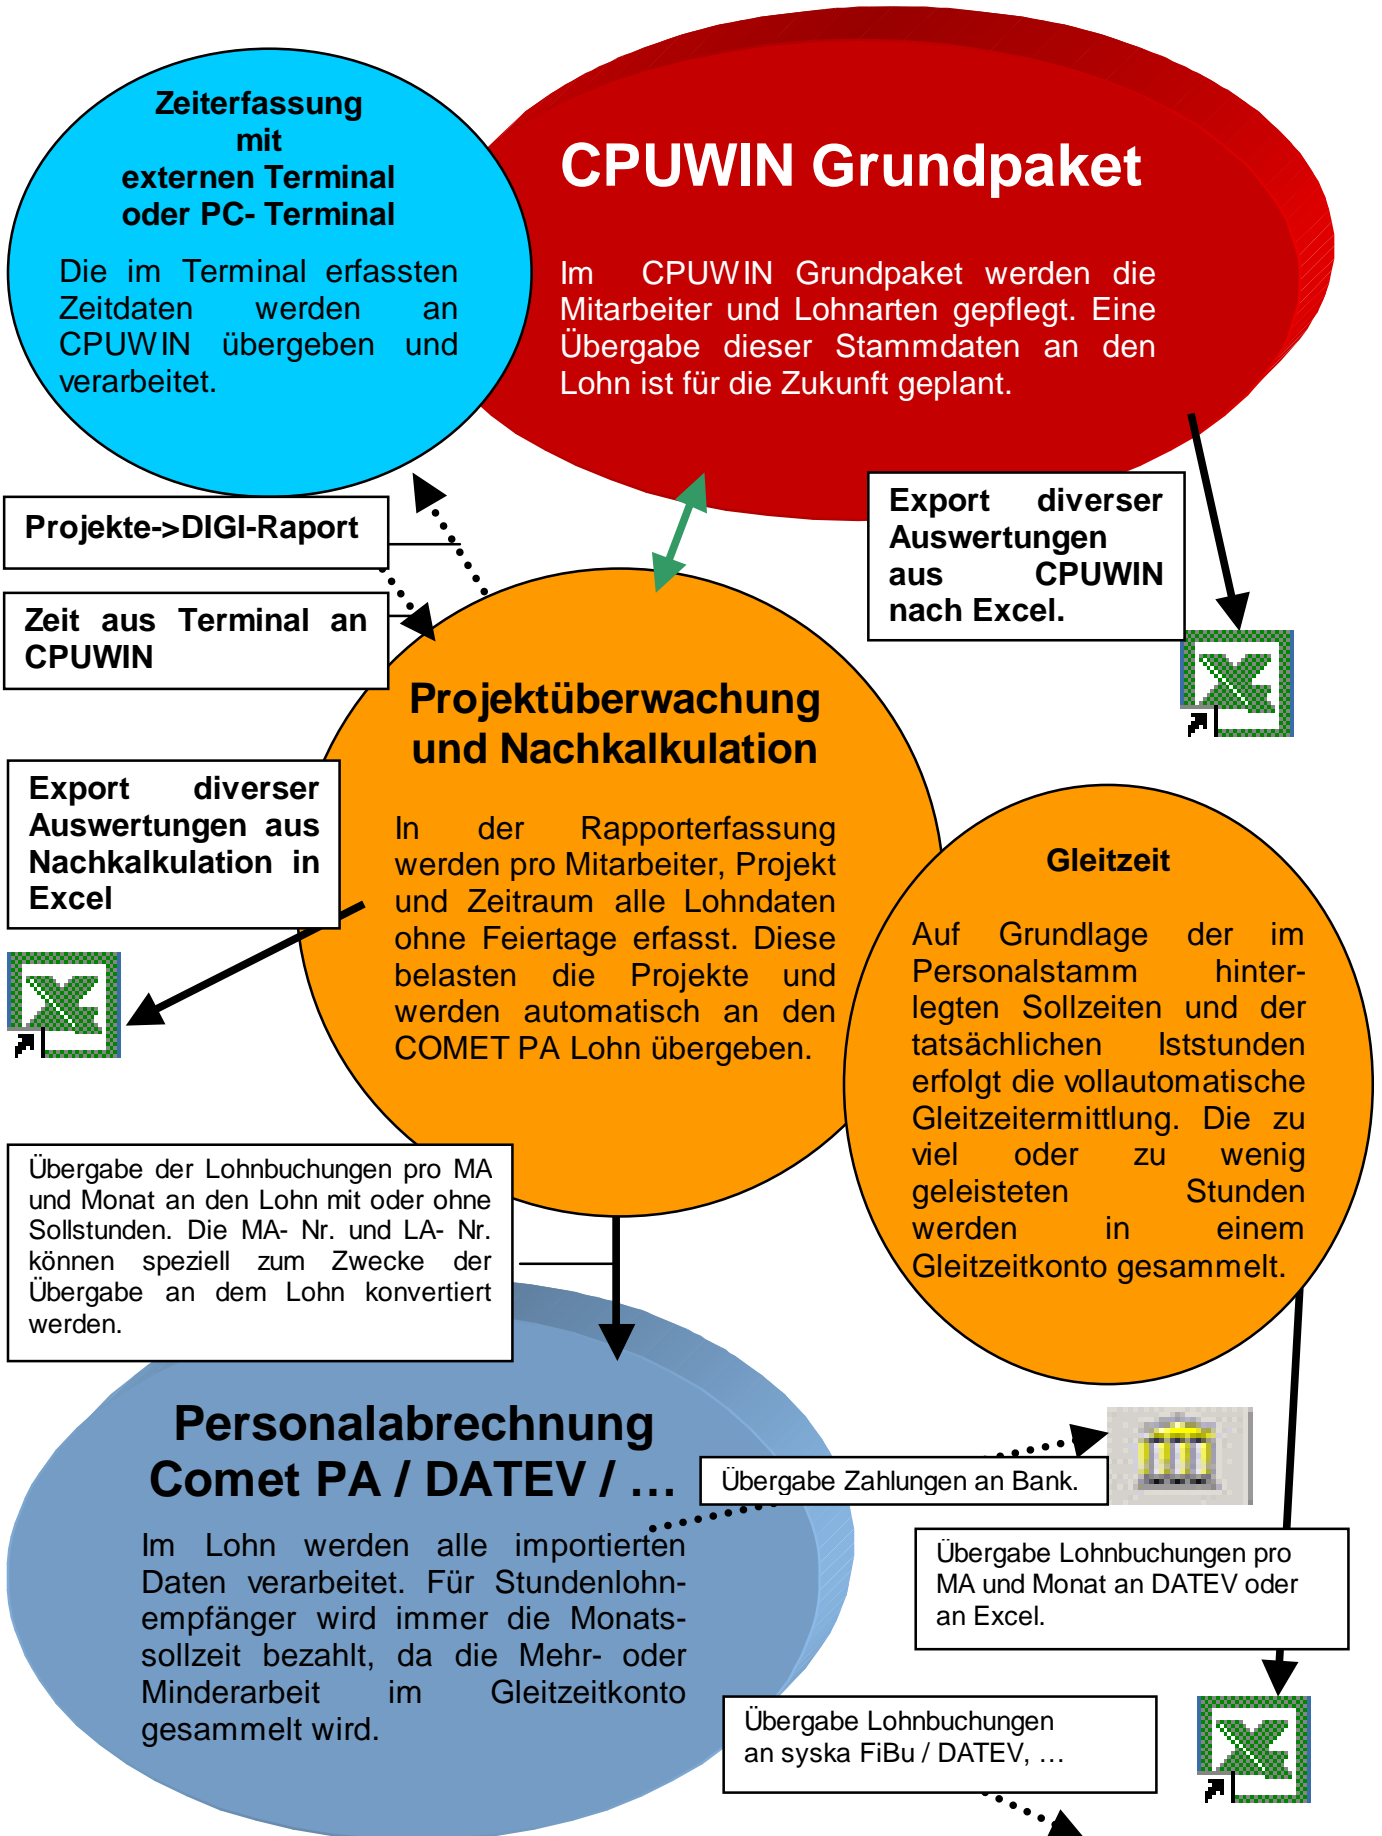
Zeiterfassung mit externen Terminal oder PC- Terminal

Die im Terminal erfassten Zeitdaten werden an CPUWIN übergeben und verarbeitet.

CPUWIN Grundpaket

Im CPUWIN Grundpaket werden die Mitarbeiter und Lohnarten gepflegt. Eine Übergabe dieser Stammdaten an den Lohn ist für die Zukunft geplant.

Projekte->DIGI-Raport

Zeit aus Terminal an CPUWIN

Export diverser Auswertungen aus CPUWIN nach Excel.

Projektüberwachung und Nachkalkulation

In der Rapporterfassung werden pro Mitarbeiter, Projekt und Zeitraum alle Lohndaten ohne Feiertage erfasst. Diese belasten die Projekte und werden automatisch an den COMET PA Lohn übergeben.

Export diverser Auswertungen aus Nachkalkulation in Excel

Gleitzeit

Auf Grundlage der im Personalstamm hinterlegten Sollzeiten und der tatsächlichen Iststunden erfolgt die vollautomatische Gleitzeitermittlung. Die zu viel oder zu wenig geleisteten Stunden werden in einem Gleitzeitkonto gesammelt.

Übergabe der Lohnbuchungen pro MA und Monat an den Lohn mit oder ohne Sollstunden. Die MA- Nr. und LA- Nr. können speziell zum Zwecke der Übergabe an dem Lohn konvertiert werden.

Personalabrechnung Comet PA / DATEV / …

Im Lohn werden alle importierten Daten verarbeitet. Für Stundenlohnempfänger wird immer die Monatssollzeit bezahlt, da die Mehr- oder Minderarbeit im Gleitzeitkonto gesammelt wird.

Übergabe Zahlungen an Bank.

Übergabe Lohnbuchungen pro MA und Monat an DATEV oder an Excel.

Übergabe Lohnbuchungen an syska FiBu / DATEV, …